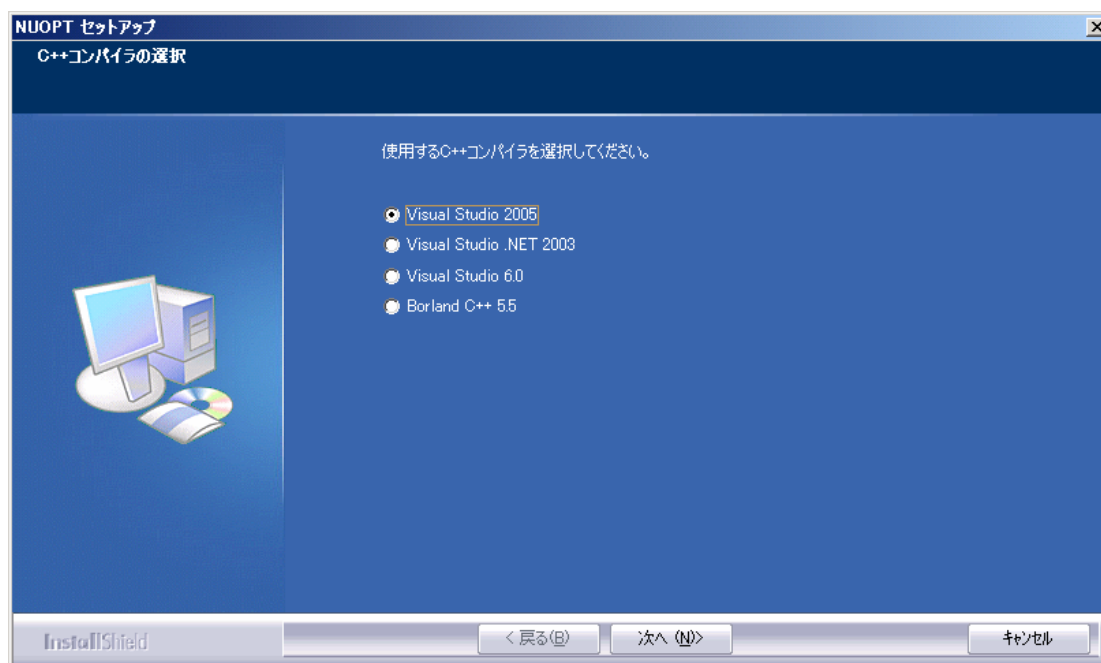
NUOPT セットアップ
C++コンパイラの選択

使用するC++コンパイラを選択してください。

Visual Studio 2005
Visual Studio .NET 2003
Visual Studio 6.0
Borland C++ 5.5

InstallShield
< 戻る(B)
次へ (N)>
キャンセル